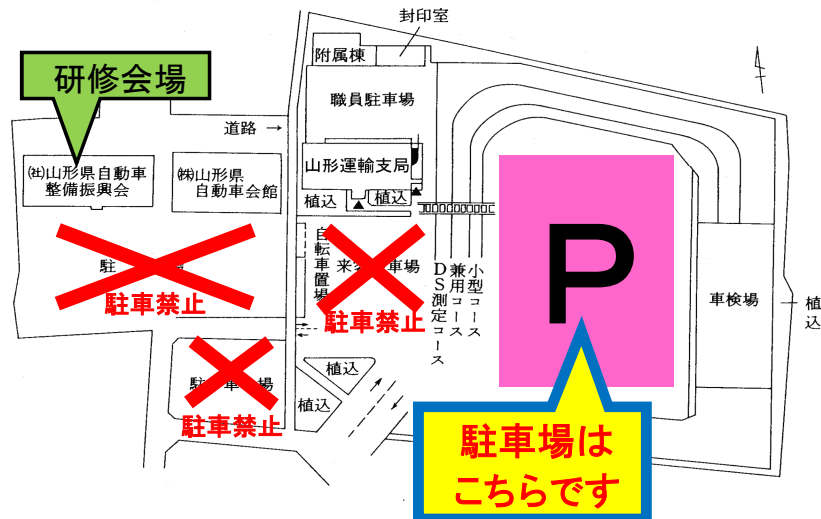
封印室

附属棟

研修会場

職員駐車場

道路 →

㈳山形県自動車整備振興会

㈱山形県自動車会館

山形運輸支局

植込

植込

駐車場

駐車禁止

自転車置場

来客駐車場

駐車禁止

DS測定コース

兼用コース

小型コース

P

車検場

植込

植込

駐車場

駐車禁止

植込

駐車場はこちらです